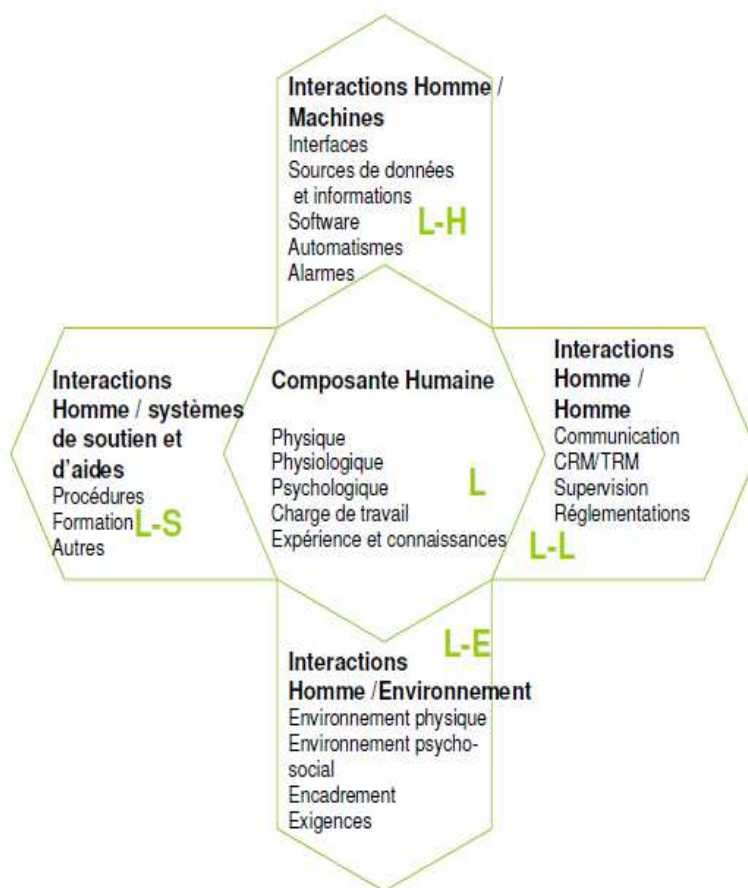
Interactions Homme / Machines
Interfaces
Sources de données et informations
Software
Automatismes
Alarmes
L-H

Interactions Homme / systèmes de soutien et d'aides
Procédures
Formation
Autres
L-S

Composante Humaine
Physique
Physiologique
Psychologique
Charge de travail
Expérience et connaissances
L

Interactions Homme / Homme
Communication
CRM/TRM
Supervision
Réglementations
L-L

L-E
Interactions Homme /Environnement
Environnement physique
Environnement psycho-social
Encadrement
Exigences